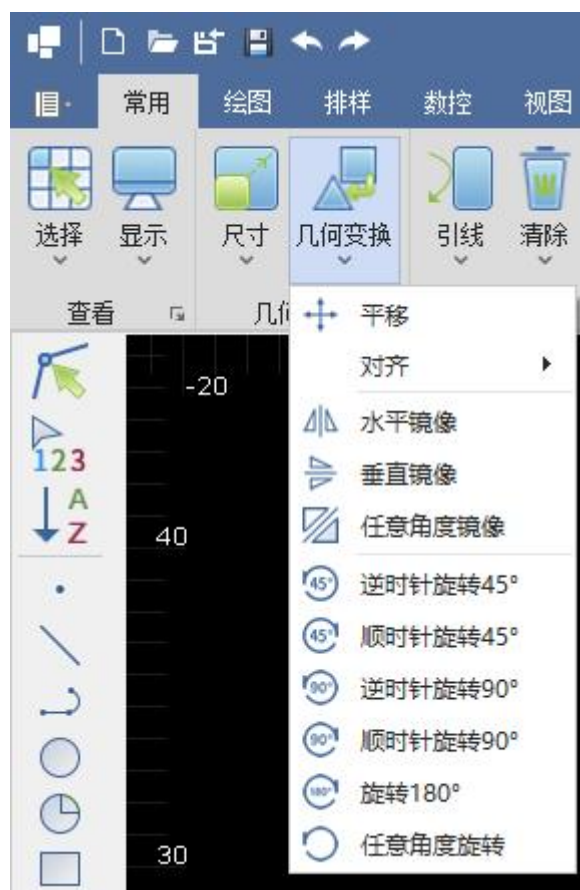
常用 绘图 排样 数控 视图

选择 显示 尺寸 几何变换 引线 清除

查看 几何

平移
对齐
水平镜像
垂直镜像
任意角度镜像
45° 逆时针旋转45°
45° 顺时针旋转45°
90° 逆时针旋转90°
90° 顺时针旋转90°
180° 旋转180°
任意角度旋转

123
A
Z

-20
40
30